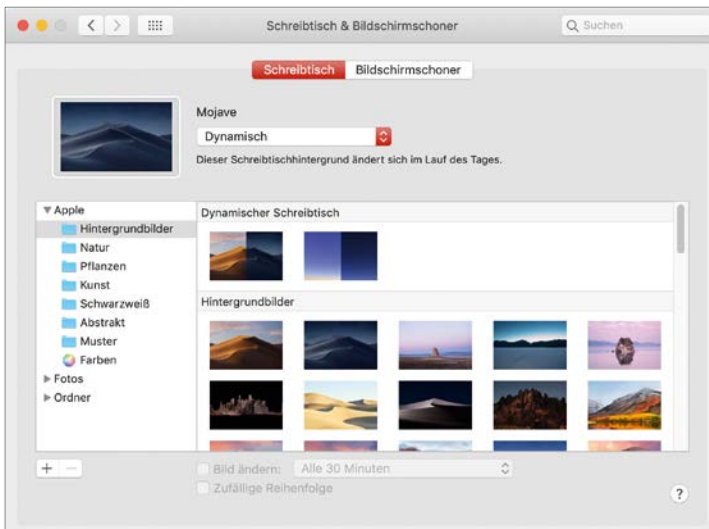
Schreibtisch & Bildschirmschoner

Suchen

Schreibtisch Bildschirmschoner

Mojave

Dynamisch

Dieser Schreibtischhintergrund ändert sich im Lauf des Tages.

▼Apple
Hintergrundbilder
Natur
Pflanzen
Kunst
Schwarzweiß
Abstrakt
Muster
Farben
▶Fotos
▶Ordner

Dynamischer Schreibtisch

Hintergrundbilder

+ −

Bild ändern: Alle 30 Minuten

Zufällige Reihenfolge

?